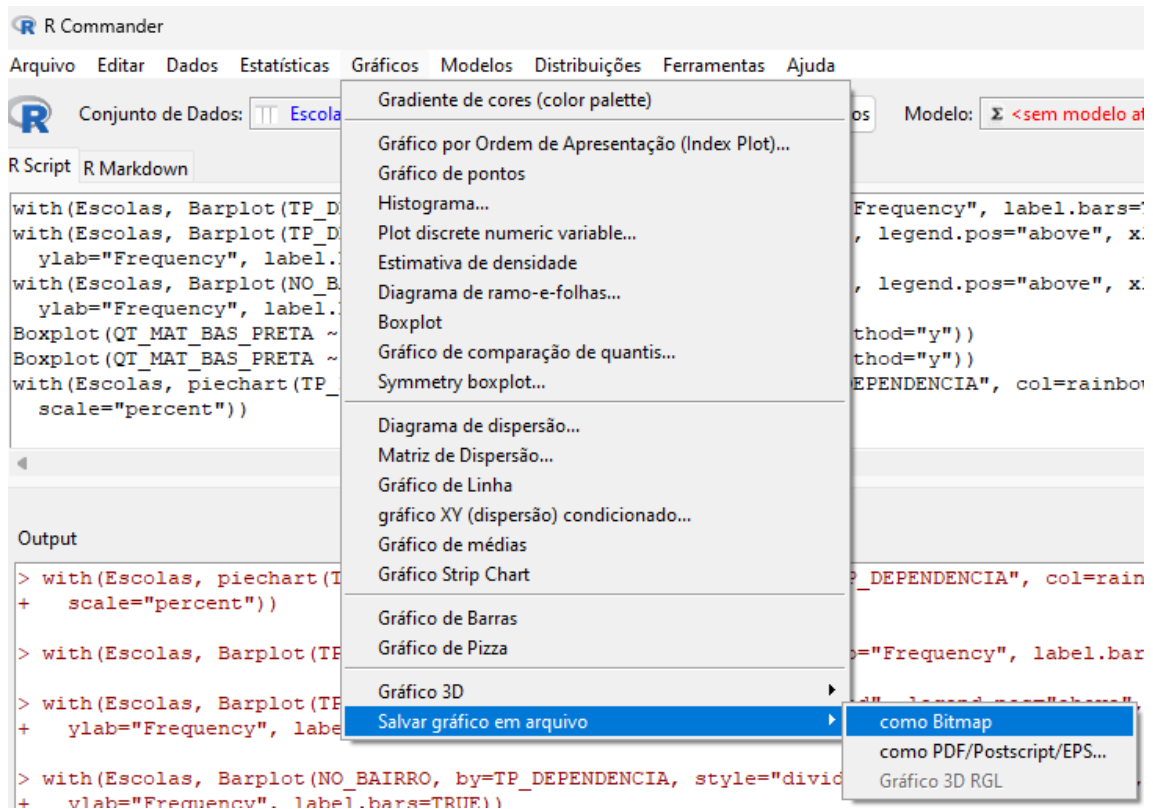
R Commander

Arquivo Editar Dados Estatísticas Gráficos Modelos Distribuições Ferramentas Ajuda

Conjunto de Dados: Escola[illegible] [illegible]os Modelo: Σ <sem modelo at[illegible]

R Script R Markdown

with(Escolas, Barplot(TP_D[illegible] Frequency", label.bars=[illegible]
with(Escolas, Barplot(TP_D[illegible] , legend.pos="above", x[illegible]
  ylab="Frequency", label.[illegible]
with(Escolas, Barplot(NO_BA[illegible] , legend.pos="above", x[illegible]
  ylab="Frequency", label.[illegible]
Boxplot(QT_MAT_BAS_PRETA ~ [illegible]thod="y"))
Boxplot(QT_MAT_BAS_PRETA ~ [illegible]thod="y"))
with(Escolas, piechart(TP_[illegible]EPENDENCIA", col=rainbo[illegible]
  scale="percent"))

Output

> with(Escolas, piechart(T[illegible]P_DEPENDENCIA", col=rain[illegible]
+   scale="percent"))

> with(Escolas, Barplot(TP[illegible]b="Frequency", label.bar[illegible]

> with(Escolas, Barplot(TP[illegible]
+   ylab="Frequency", labe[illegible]

> with(Escolas, Barplot(NO_BAIRRO, by=TP_DEPENDENCIA, style="divid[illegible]
+   ylab="Frequency", label.bars=TRUE))

Gradiente de cores (color palette)
Gráfico por Ordem de Apresentação (Index Plot)...
Gráfico de pontos
Histograma...
Plot discrete numeric variable...
Estimativa de densidade
Diagrama de ramo-e-folhas...
Boxplot
Gráfico de comparação de quantis...
Symmetry boxplot...
Diagrama de dispersão...
Matriz de Dispersão...
Gráfico de Linha
gráfico XY (dispersão) condicionado...
Gráfico de médias
Gráfico Strip Chart
Gráfico de Barras
Gráfico de Pizza
Gráfico 3D
Salvar gráfico em arquivo

como Bitmap
como PDF/Postscript/EPS...
Gráfico 3D RGL